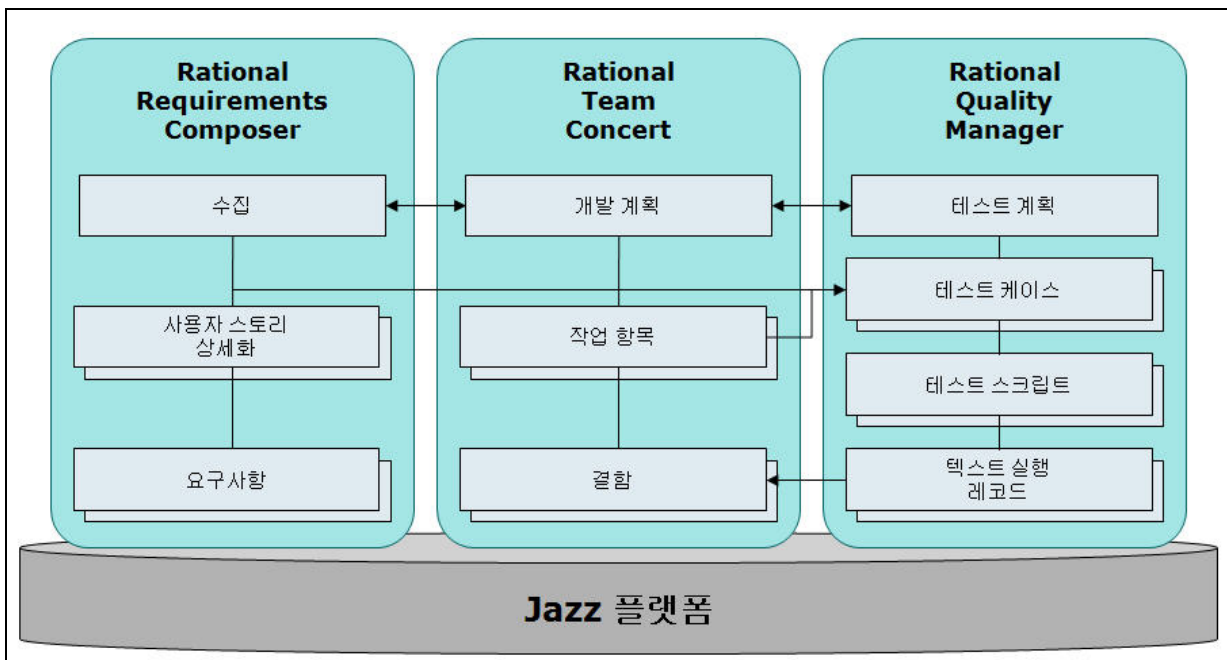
Rational Requirements Composer

수집

사용자 스토리 상세화

요구사항

Rational Team Concert

개발 계획

작업 항목

결함

Rational Quality Manager

테스트 계획

테스트 케이스

테스트 스크립트

텍스트 실행 레코드

Jazz 플랫폼